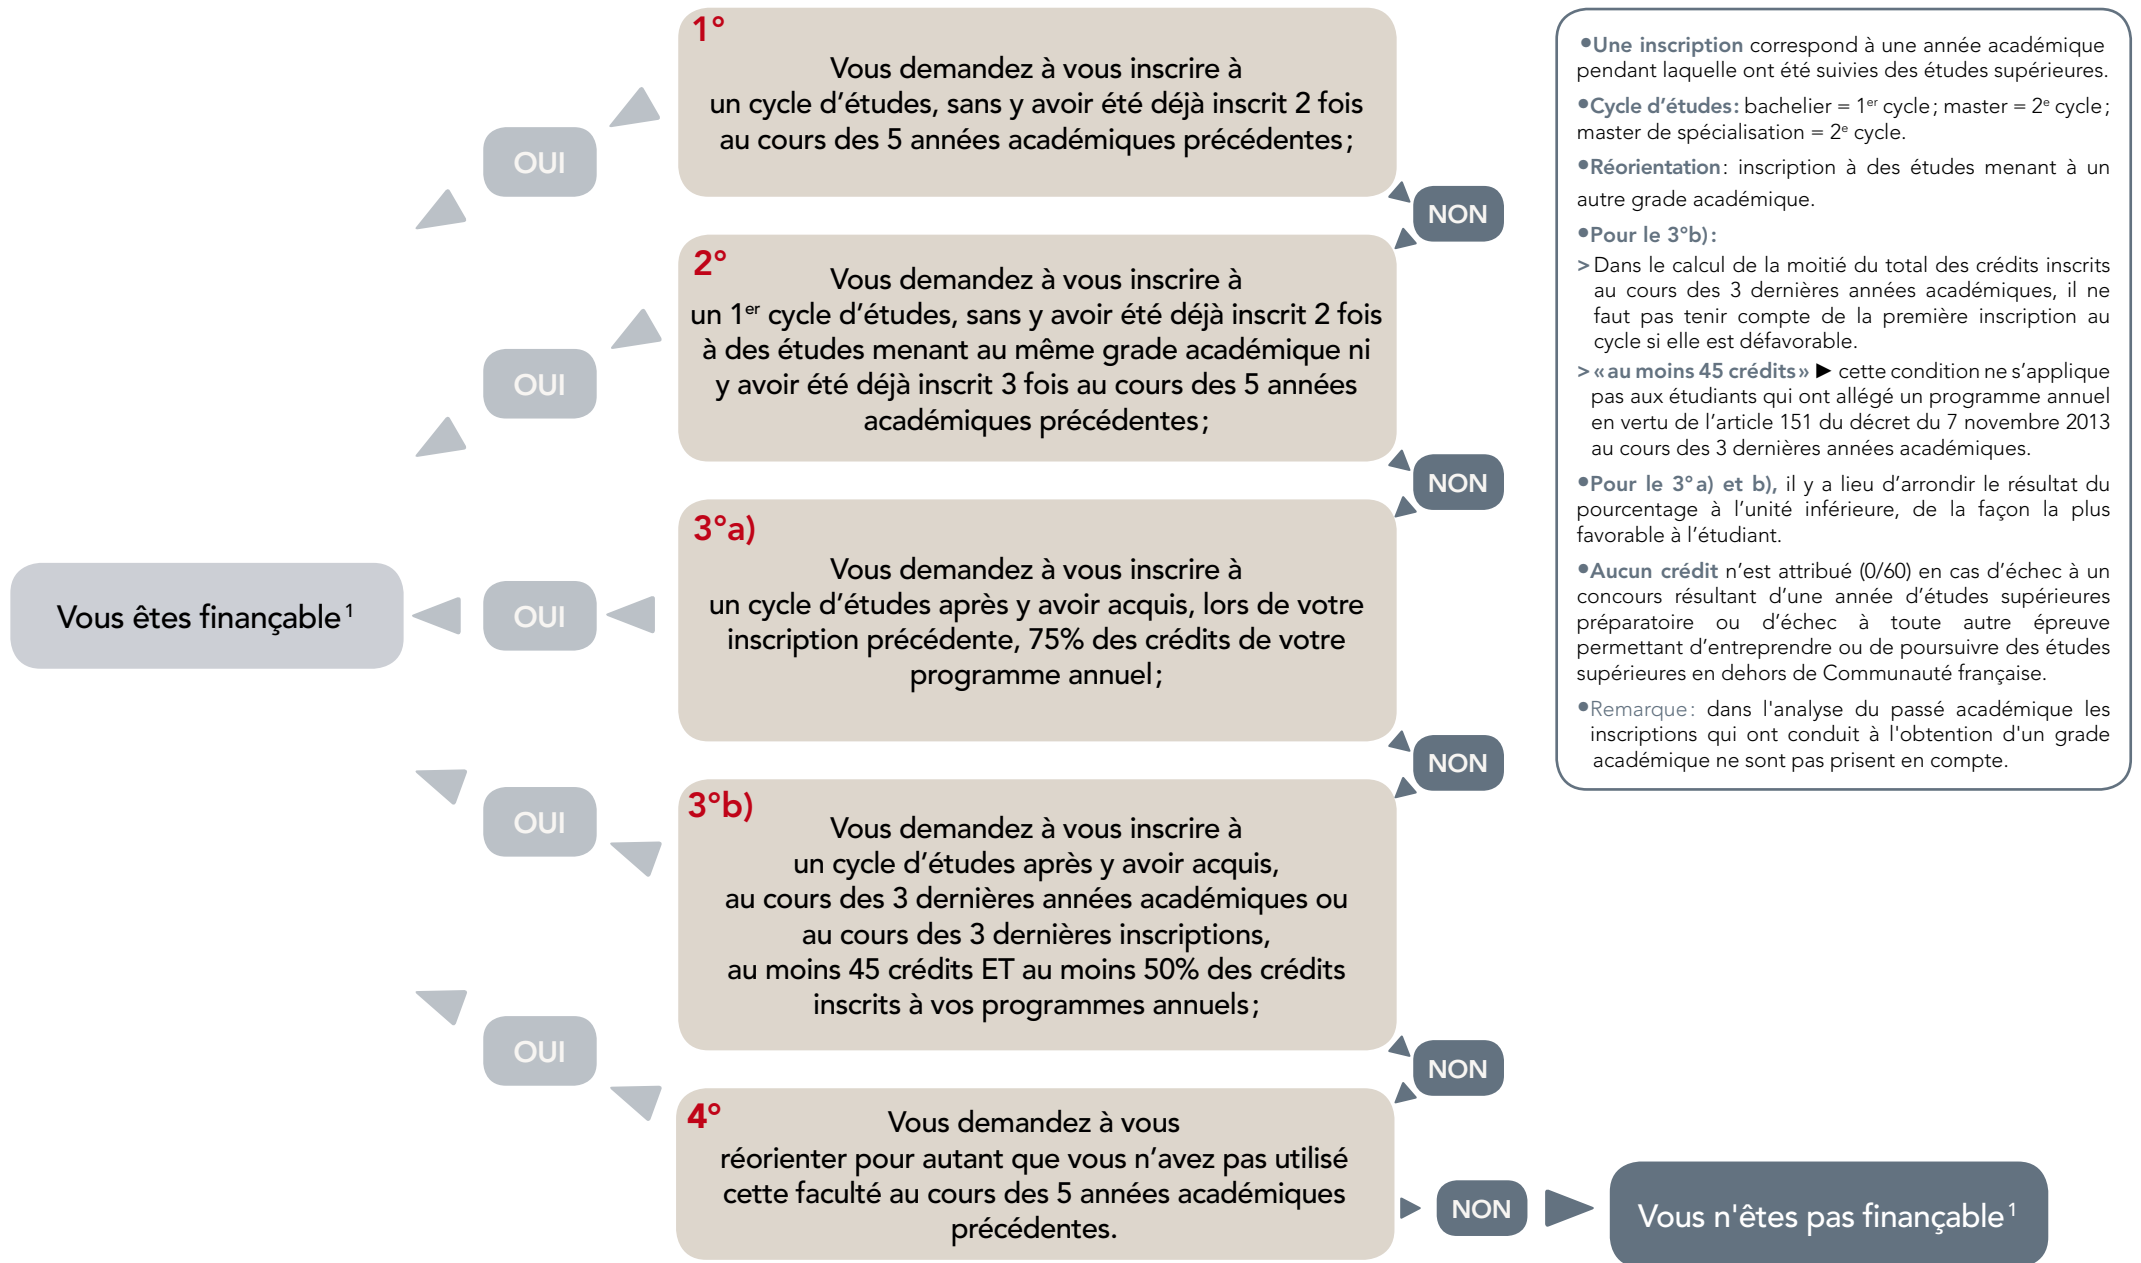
Vous êtes finançable$^1$

OUI

OUI

OUI

OUI

OUI

1°
Vous demandez à vous inscrire à un cycle d'études, sans y avoir été déjà inscrit 2 fois au cours des 5 années académiques précédentes ;

NON

2°
Vous demandez à vous inscrire à un 1$^{er}$ cycle d'études, sans y avoir été déjà inscrit 2 fois à des études menant au même grade académique ni y avoir été déjà inscrit 3 fois au cours des 5 années académiques précédentes ;

NON

3°a)
Vous demandez à vous inscrire à un cycle d'études après y avoir acquis, lors de votre inscription précédente, 75% des crédits de votre programme annuel ;

NON

3°b)
Vous demandez à vous inscrire à un cycle d'études après y avoir acquis, au cours des 3 dernières années académiques ou au cours des 3 dernières inscriptions, au moins 45 crédits ET au moins 50% des crédits inscrits à vos programmes annuels ;

NON

4°
Vous demandez à vous réorienter pour autant que vous n'avez pas utilisé cette faculté au cours des 5 années académiques précédentes.

NON

Vous n'êtes pas finançable$^1$

•Une inscription correspond à une année académique pendant laquelle ont été suivies des études supérieures.

•Cycle d'études : bachelier = 1$^{er}$ cycle ; master = 2$^e$ cycle ; master de spécialisation = 2$^e$ cycle.

•Réorientation : inscription à des études menant à un autre grade académique.

•Pour le 3°b) :
> Dans le calcul de la moitié du total des crédits inscrits au cours des 3 dernières années académiques, il ne faut pas tenir compte de la première inscription au cycle si elle est défavorable.
> « au moins 45 crédits » ▶ cette condition ne s'applique pas aux étudiants qui ont allégé un programme annuel en vertu de l'article 151 du décret du 7 novembre 2013 au cours des 3 dernières années académiques.

•Pour le 3° a) et b), il y a lieu d'arrondir le résultat du pourcentage à l'unité inférieure, de la façon la plus favorable à l'étudiant.

•Aucun crédit n'est attribué (0/60) en cas d'échec à un concours résultant d'une année d'études supérieures préparatoire ou d'échec à toute autre épreuve permettant d'entreprendre ou de poursuivre des études supérieures en dehors de Communauté française.

•Remarque : dans l'analyse du passé académique les inscriptions qui ont conduit à l'obtention d'un grade académique ne sont pas prisent en compte.